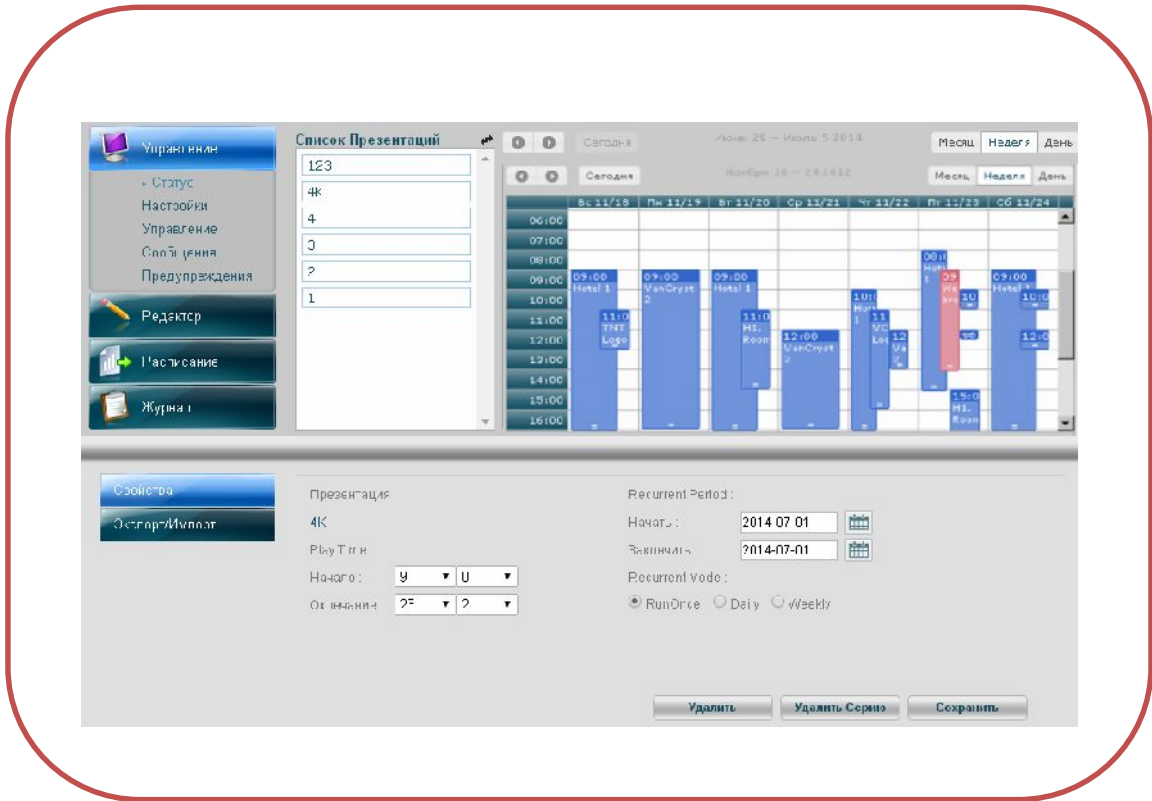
Управление
• Статус
Настройки
Управление
Сообщения
Предупреждения
Редактор
Расписание
Журнал

Список Презентаций
123
4K
4
3
2
1

Сегодня
Июнь 29 — Июль 5 2014
Месяц Неделя День
Сегодня
Ноябрь 18 — 24 2012
Месяц Неделя День

| | Вс 11/18 | Пн 11/19 | Вт 11/20 | Ср 11/21 | Чт 11/22 | Пт 11/23 | Сб 11/24 |
|---|---|---|---|---|---|---|---|
| 06:00 | | | | | | | |
| 07:00 | | | | | | | |
| 08:00 | | | | | | 08:0 Hot 1 | |
| 09:00 | 09:00 Hotel 1 | 09:00 VanCryst 2 | 09:00 Hotel 1 | | | 09 We Ima | 09:00 Hotel 1 |
| 10:00 | | | | | 10:0 Hot 1 | 10 | 10:0 |
| 11:00 | 11:0 TNT Logo | | 11:0 H1. Room | | 11 VC Lo | | |
| 12:00 | | | | 12:00 VanCryst 2 | 12 Va 2 | 12 | 12:0 |
| 13:00 | | | | | | | |
| 14:00 | | | | | | | |
| 15:00 | | | | | | 15:0 H1. Room | |
| 16:00 | | | | | | | |

Свойства
Экспорт/Импорт

Презентация
4K
Play Time
Начало: 9 0
Окончание: 23 2

Recurrent Period:
Начать: 2014 07 01
Закончить: 2014-07-01
Recurrent Mode:
RunOnce Daily Weekly

Удалить Удалить Серию Сохранить